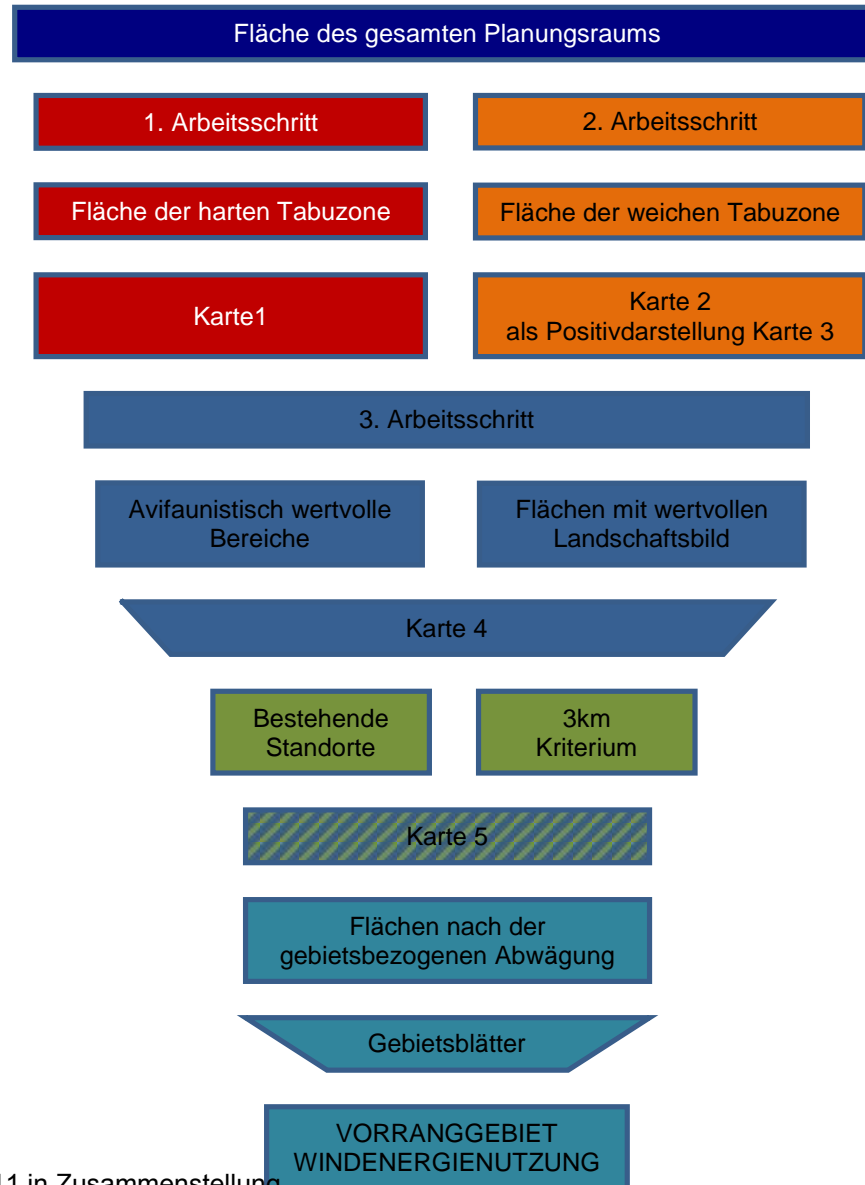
Fläche des gesamten Planungsraums

1. Arbeitsschritt

2. Arbeitsschritt

Fläche der harten Tabuzone

Fläche der weichen Tabuzone

Karte1

Karte 2
als Positivdarstellung Karte 3

3. Arbeitsschritt

Avifaunistisch wertvolle Bereiche

Flächen mit wertvollen Landschaftsbild

Karte 4

Bestehende Standorte

3km Kriterium

Karte 5

Flächen nach der gebietsbezogenen Abwägung

Gebietsblätter

VORRANGGEBIET WINDENERGIENUTZUNG

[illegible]1 in Zusammenstellung